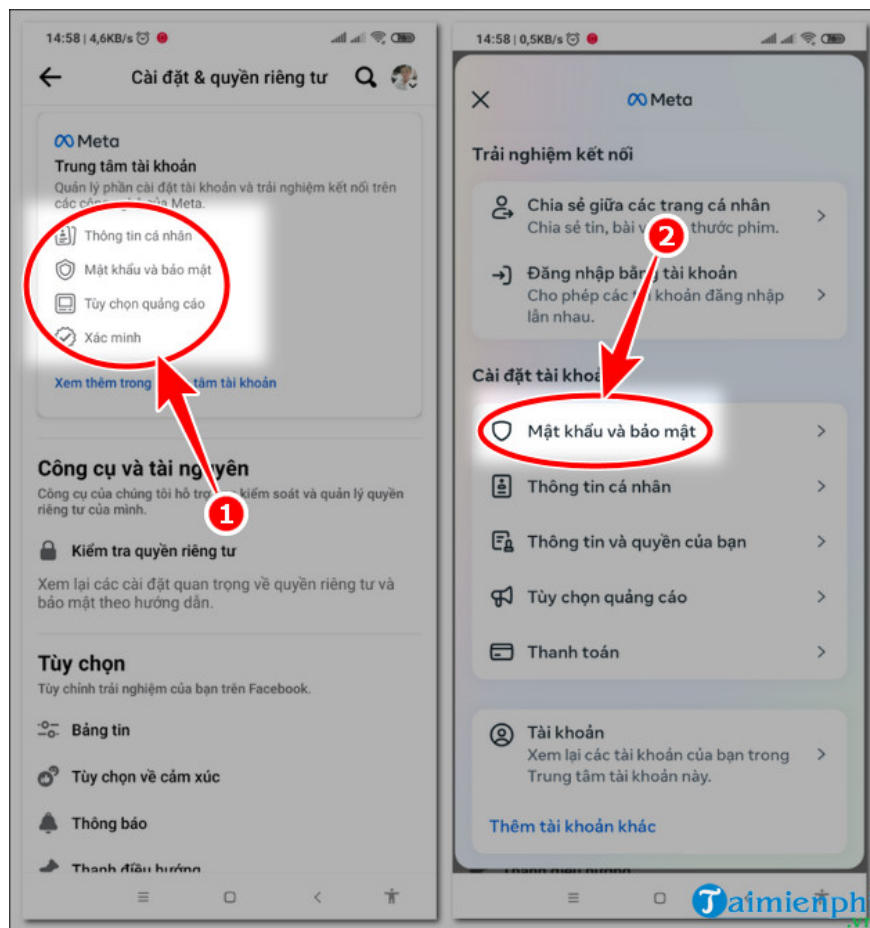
14:58 | 4,6KB/s

Cài đặt & quyền riêng tư

Meta
Trung tâm tài khoản
Quản lý phần cài đặt tài khoản và trải nghiệm kết nối trên các công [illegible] Meta.

Thông tin cá nhân
Mật khẩu và bảo mật
Tùy chọn quảng cáo
Xác minh

Xem thêm trong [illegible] tâm tài khoản

1

Công cụ và tài nguyên
Công cụ của chúng tôi hỗ trợ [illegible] kiểm soát và quản lý quyền riêng tư của mình.

Kiểm tra quyền riêng tư
Xem lại các cài đặt quan trọng về quyền riêng tư và bảo mật theo hướng dẫn.

Tùy chọn
Tùy chỉnh trải nghiệm của bạn trên Facebook.

Bảng tin
Tùy chọn về cảm xúc
Thông báo
Thanh điều hướng

14:58 | 0,5KB/s

Meta

Trải nghiệm kết nối

Chia sẻ giữa các trang cá nhân
Chia sẻ tin, bài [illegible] thước phim.

2

Đăng nhập bằng tài khoản
Cho phép các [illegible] tài khoản đăng nhập lẫn nhau.

Cài đặt tài khoản

Mật khẩu và bảo mật
Thông tin cá nhân
Thông tin và quyền của bạn
Tùy chọn quảng cáo
Thanh toán

Tài khoản
Xem lại các tài khoản của bạn trong Trung tâm tài khoản này.

Thêm tài khoản khác

Taimienph